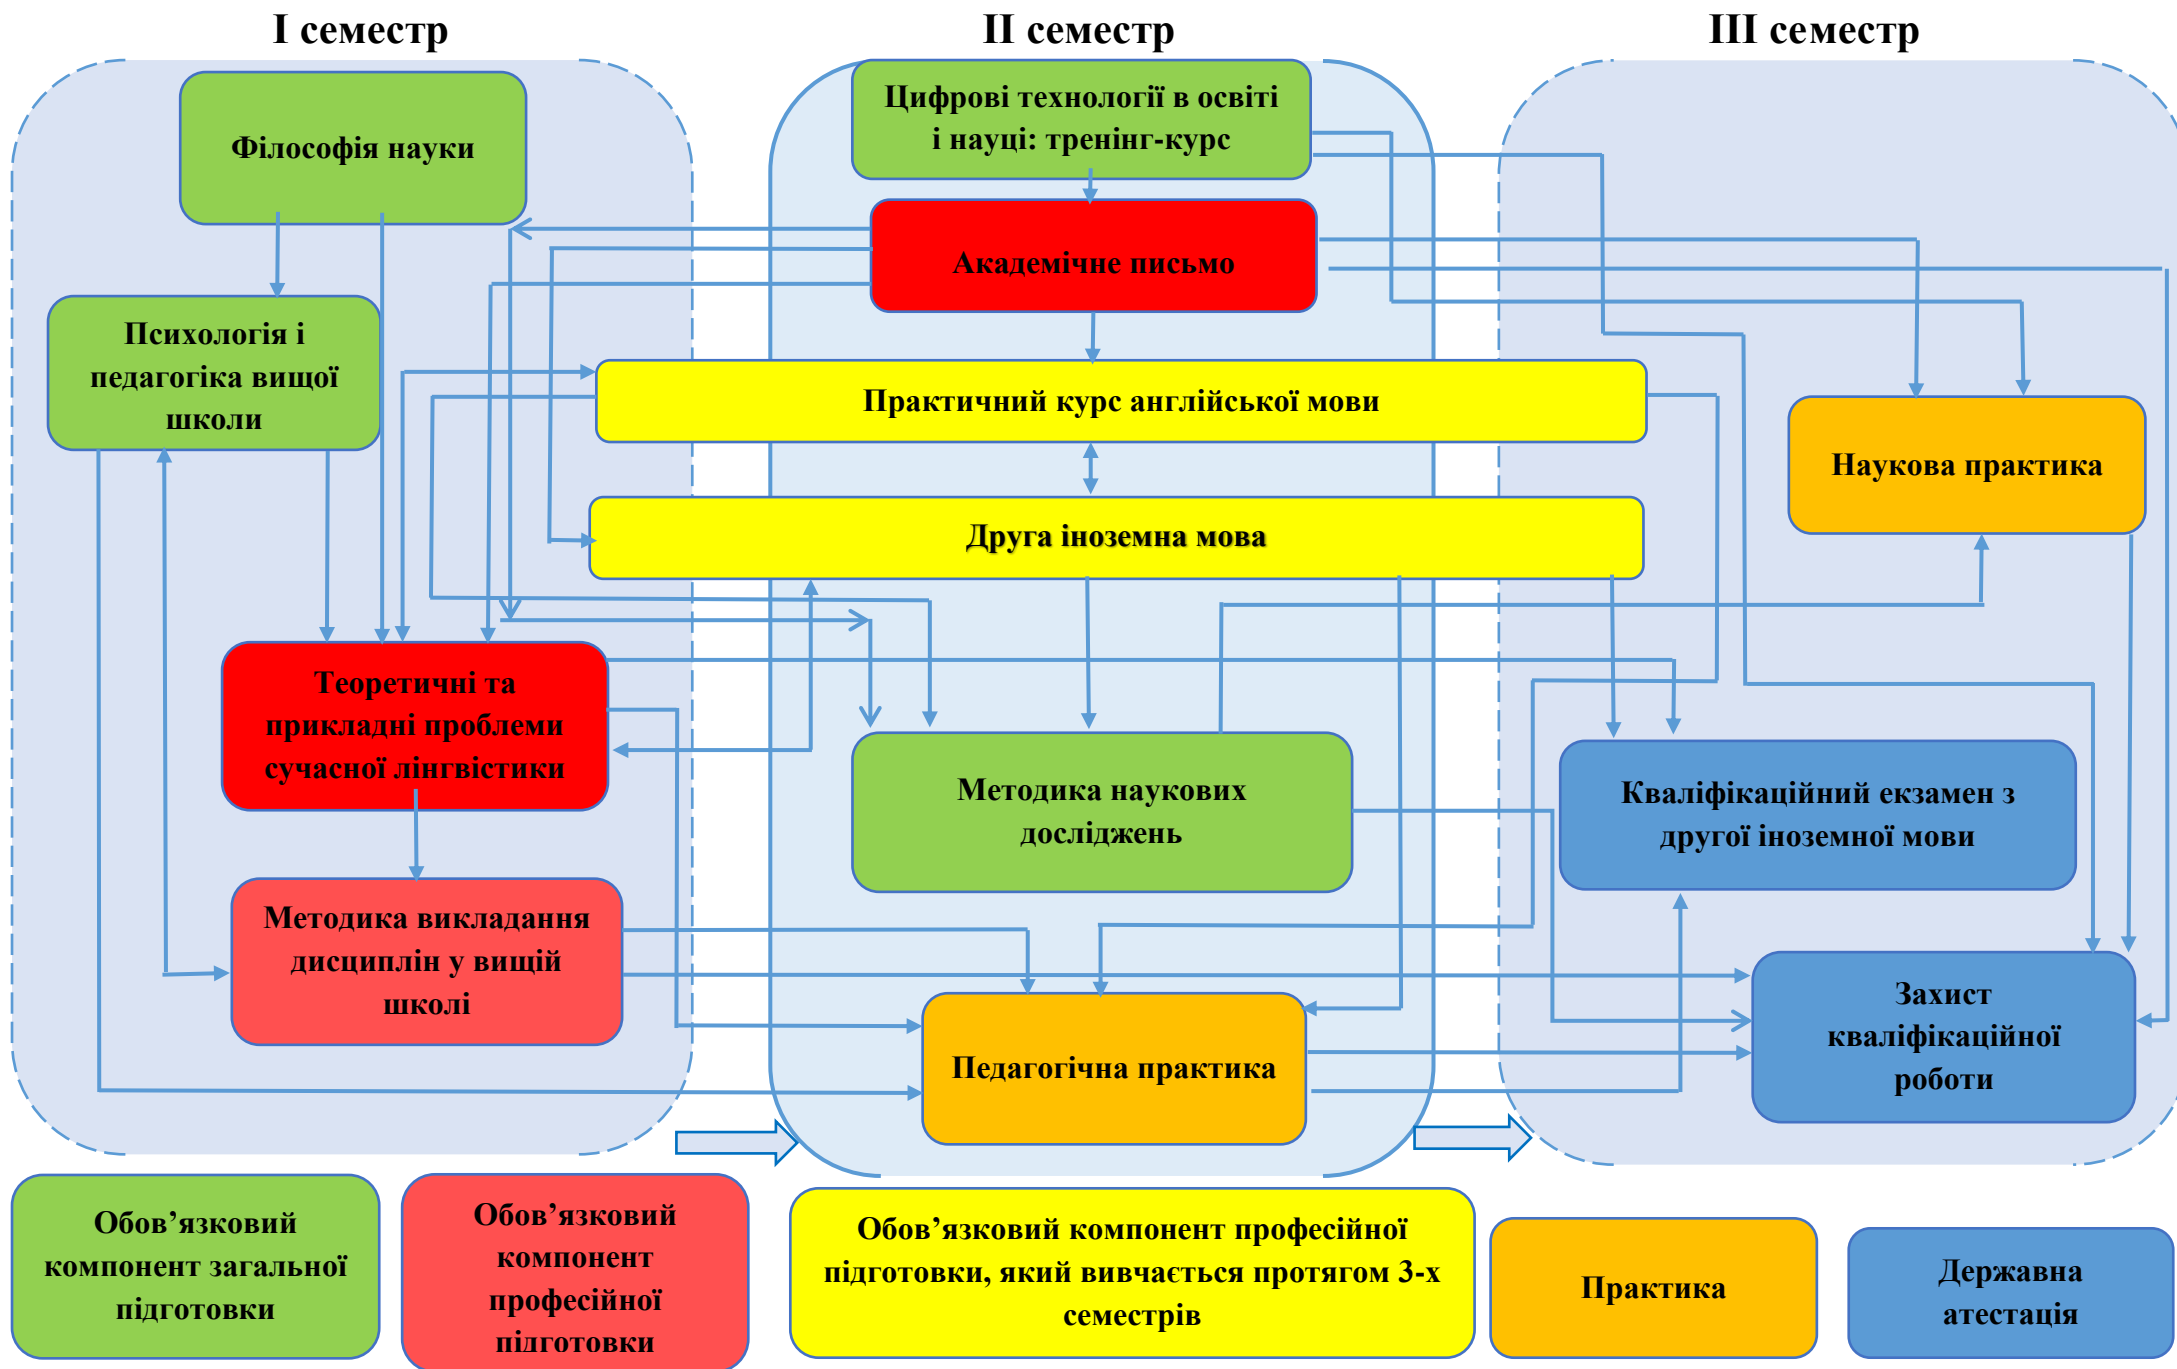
I семестр

II семестр

III семестр

Філософія науки

Психологія і педагогіка вищої школи

Цифрові технології в освіті і науці: тренінг-курс

Академічне письмо

Практичний курс англійської мови

Друга іноземна мова

Наукова практика

Теоретичні та прикладні проблеми сучасної лінгвістики

Методика наукових досліджень

Кваліфікаційний екзамен з другої іноземної мови

Методика викладання дисциплін у вищій школі

Педагогічна практика

Захист кваліфікаційної роботи

Обов’язковий компонент загальної підготовки

Обов’язковий компонент професійної підготовки

Обов’язковий компонент професійної підготовки, який вивчається протягом 3-х семестрів

Практика

Державна атестація